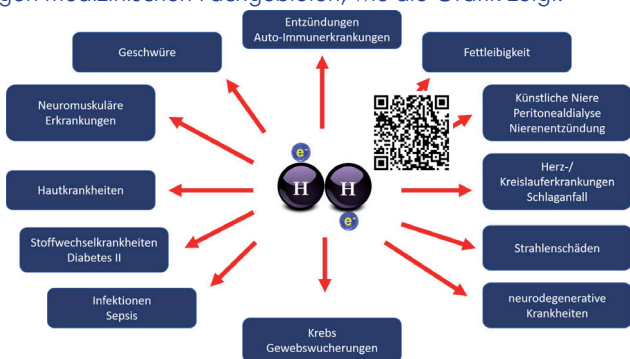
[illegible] medizinischen Fachgebieten, wie die Grafik zeigt.

Entzündungen
Auto-Immunerkrankungen

Geschwüre

Fettleibigkeit

Neuromuskuläre
Erkrankungen

Künstliche Niere
Peritonealdialyse
Nierenentzündung

$e^-$

H H

$e^-$

Hautkrankheiten

Herz-/
Kreislauferkrankungen
Schlaganfall

Stoffwechselkrankheiten
Diabetes II

Strahlenschäden

Infektionen
Sepsis

neurodegenerative
Krankheiten

Krebs
Gewebswucherungen